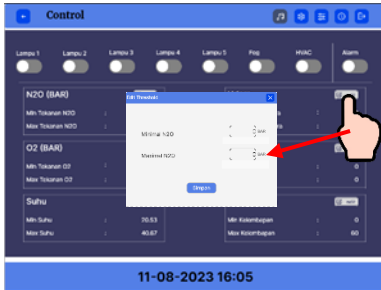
Control

Lampu 1
Lampu 2
Lampu 3
Lampu 4
Lampu 5
Fog
HVAC
Alarm

N2O (BAR)
Min Tekanan N2O
Max Tekanan N2O

O2 (BAR)
Min Tekanan O2
Max Tekanan O2

Suhu
Min Suhu : 70.53
Max Suhu : 40.67

Min Kelembapan :
Max Kelembapan : 60

Edit Threshold
Minimal N2O
Maximal N2O
Simpan

11-08-2023 16:05